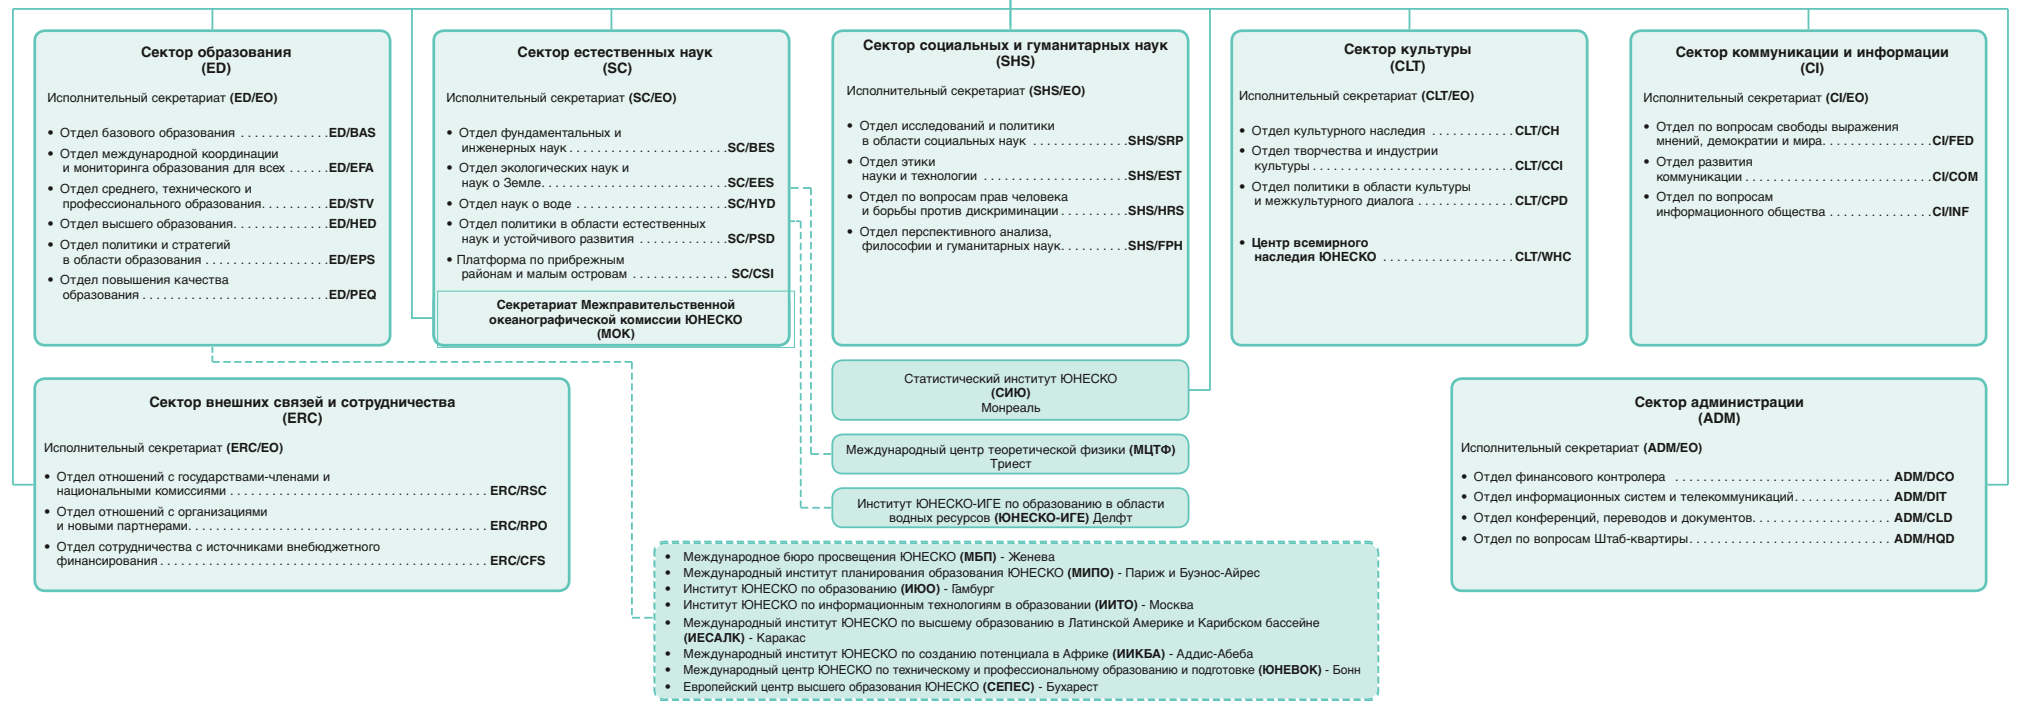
Сектор образования
(ED)

Исполнительный секретариат (ED/EO)

• Отдел базового образования ............. ED/BAS
• Отдел международной координации и мониторинга образования для всех ...... ED/EFA
• Отдел среднего, технического и профессионального образования.......... ED/STV
• Отдел высшего образования.............. ED/HED
• Отдел политики и стратегий в области образования .................. ED/EPS
• Отдел повышения качества образования .............................. ED/PEQ

Сектор естественных наук
(SC)

Исполнительный секретариат (SC/EO)

• Отдел фундаментальных и инженерных наук ........................ SC/BES
• Отдел экологических наук и наук о Земле........................ SC/EES
• Отдел наук о воде ...................... SC/HYD
• Отдел политики в области естественных наук и устойчивого развития ............ SC/PSD
• Платформа по прибрежным районам и малым островам .............. SC/CSI

Секретариат Межправительственной океанографической комиссии ЮНЕСКО
(МОК)

Сектор социальных и гуманитарных наук
(SHS)

Исполнительный секретариат (SHS/EO)

• Отдел исследований и политики в области социальных наук .............. SHS/SRP
• Отдел этики науки и технологии ........................ SHS/EST
• Отдел по вопросам прав человека и борьбы против дискриминации .......... SHS/HRS
• Отдел перспективного анализа, философии и гуманитарных наук.......... SHS/FPH

Сектор культуры
(CLT)

Исполнительный секретариат (CLT/EO)

• Отдел культурного наследия ............ CLT/CH
• Отдел творчества и индустрии культуры ................................ CLT/CCI
• Отдел политики в области культуры и межкультурного диалога .............. CLT/CPD

• Центр всемирного наследия ЮНЕСКО .................. CLT/WHC

Сектор коммуникации и информации
(CI)

Исполнительный секретариат (CI/EO)

• Отдел по вопросам свободы выражения мнений, демократии и мира............. CI/FED
• Отдел развития коммуникации ............................ CI/COM
• Отдел по вопросам информационного общества .............. CI/INF

Статистический институт ЮНЕСКО
(СИЮ)
Монреаль

Международный центр теоретической физики (МЦТФ)
Триест

Институт ЮНЕСКО-ИГЕ по образованию в области водных ресурсов (ЮНЕСКО-ИГЕ) Делфт

Сектор внешних связей и сотрудничества
(ERC)

Исполнительный секретариат (ERC/EO)

• Отдел отношений с государствами-членами и национальными комиссиями .............................................. ERC/RSC
• Отдел отношений с организациями и новыми партнерами............................................ ERC/RPO
• Отдел сотрудничества с источниками внебюджетного финансирования.............................................. ERC/CFS

Сектор администрации
(ADM)

Исполнительный секретариат (ADM/EO)

• Отдел финансового контролера .............................. ADM/DCO
• Отдел информационных систем и телекоммуникаций.............. ADM/DIT
• Отдел конференций, переводов и документов.................... ADM/CLD
• Отдел по вопросам Штаб-квартиры.............................. ADM/HQD

• Международное бюро просвещения ЮНЕСКО (МБП) - Женева
• Международный институт планирования образования ЮНЕСКО (МИПО) - Париж и Буэнос-Айрес
• Институт ЮНЕСКО по образованию (ИЮО) - Гамбург
• Институт ЮНЕСКО по информационным технологиям в образовании (ИИТО) - Москва
• Международный институт ЮНЕСКО по высшему образованию в Латинской Америке и Карибском бассейне (ИЕСАЛК) - Каракас
• Международный институт ЮНЕСКО по созданию потенциала в Африке (ИИКБА) - Аддис-Абеба
• Международный центр ЮНЕСКО по техническому и профессиональному образованию и подготовке (ЮНЕВОК) - Бонн
• Европейский центр высшего образования ЮНЕСКО (СЕПЕС) - Бухарест